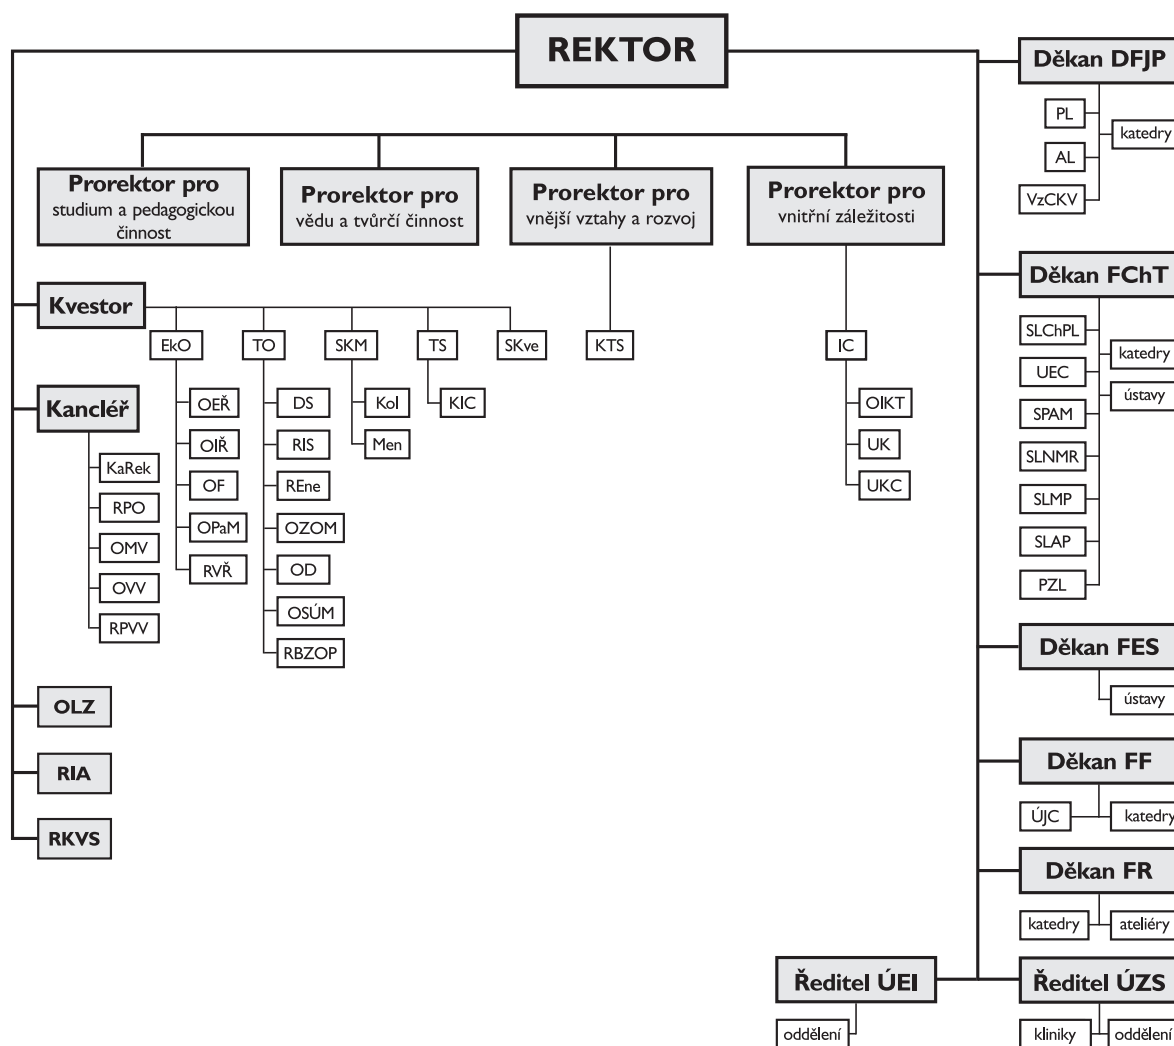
REKTOR

Prorektor pro studium a pedagogickou činnost

Prorektor pro vědu a tvůrčí činnost

Prorektor pro vnější vztahy a rozvoj

Prorektor pro vnitřní záležitosti

Kvestor

EkO
OEŘ
OIŘ
OF
OPaM
RVŘ

TO
DS
RIS
REne
OZOM
OD
OSÚM
RBZOP

SKM
Kol
Men

TS
KIC

SKve

KTS

IC
OIKT
UK
UKC

Kancléř
KaRek
RPO
OMV
OVV
RPVV

OLZ

RIA

RKVS

Děkan DFJP
PL
AL
VzCKV
katedry

Děkan FChT
SLChPL
UEC
SPAM
SLNMR
SLMP
SLAP
PZL
katedry
ústavy

Děkan FES
ústavy

Děkan FF
ÚJC
katedry

Děkan FR
katedry
ateliéry

Ředitel ÚEI
oddělení

Ředitel ÚZS
kliniky
oddělení